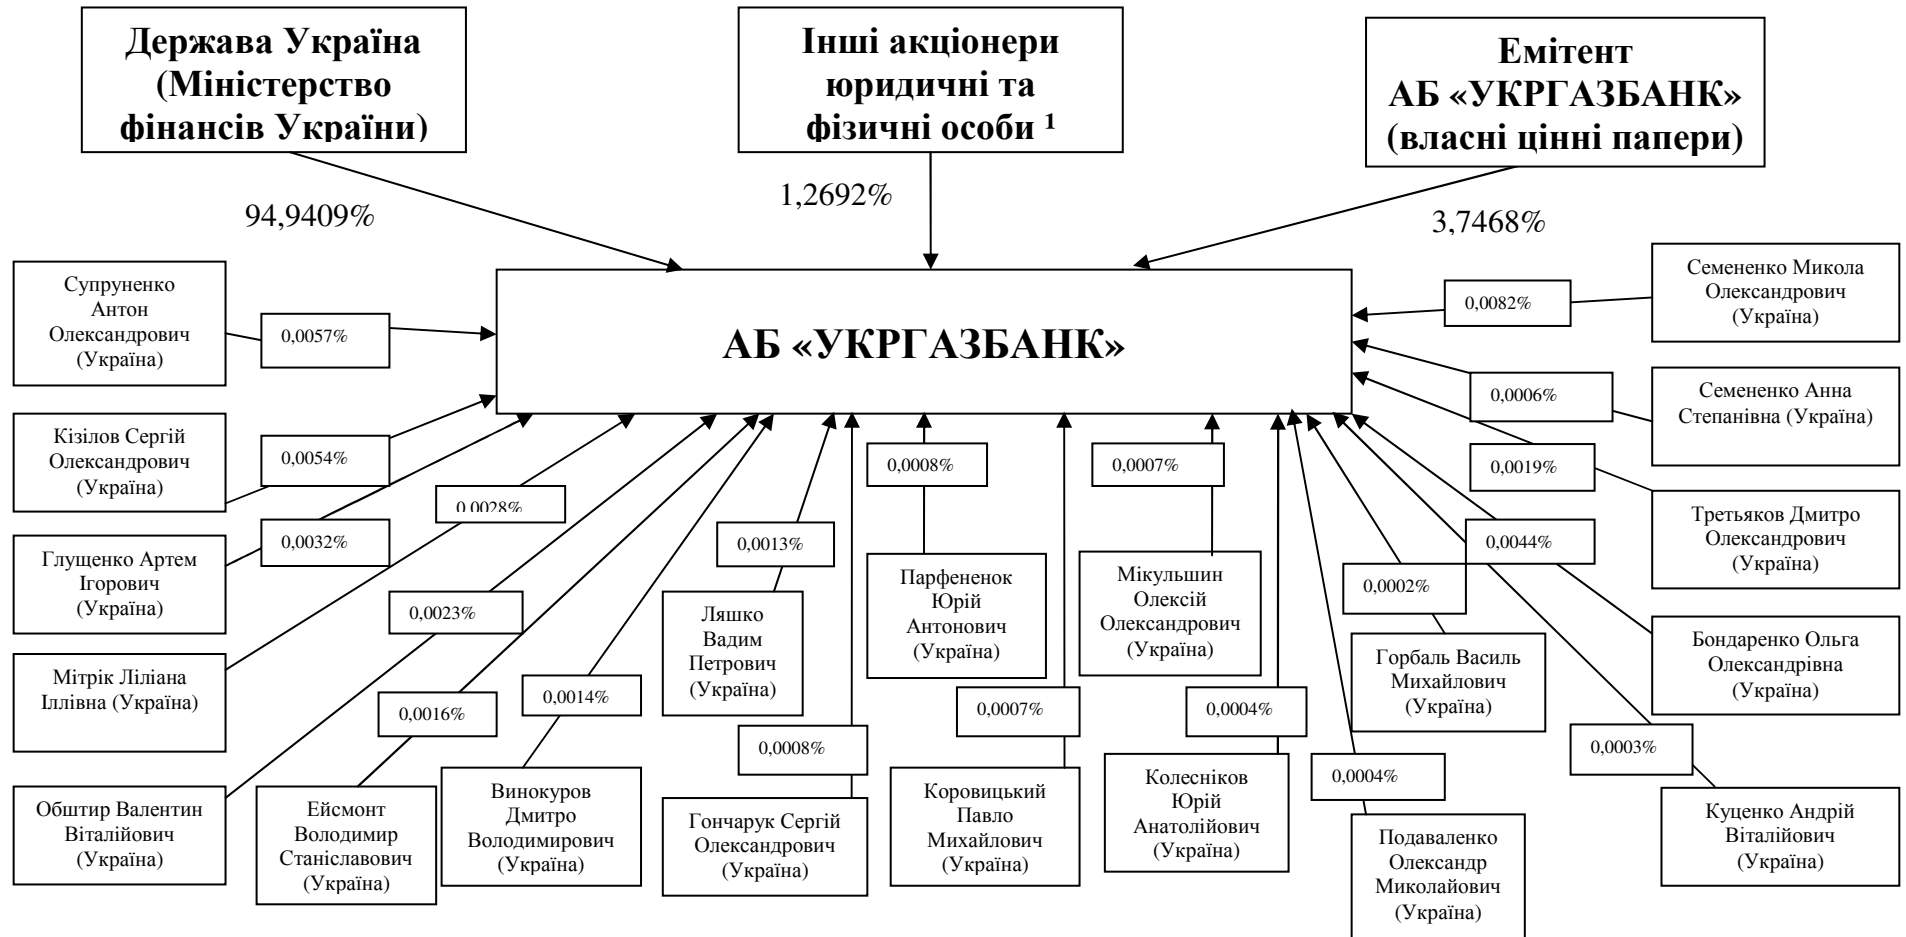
Держава Україна (Міністерство фінансів України)

Інші акціонери юридичні та фізичні особи ¹

Емітент АБ «УКРГАЗБАНК» (власні цінні папери)

94,9409%

1,2692%

3,7468%

АБ «УКРГАЗБАНК»

Супруненко Антон Олександрович (Україна)

0,0057%

Кізілов Сергій Олександрович (Україна)

0,0054%

0,0028%

Глущенко Артем Ігорович (Україна)

0,0032%

Мітрік Ліліана Іллівна (Україна)

0,0023%

Обштир Валентин Віталійович (Україна)

0,0016%

Ейсмонт Володимир Станіславович (Україна)

0,0014%

Винокуров Дмитро Володимирович (Україна)

0,0013%

Ляшко Вадим Петрович (Україна)

0,0008%

Гончарук Сергій Олександрович (Україна)

0,0008%

Парфененок Юрій Антонович (Україна)

0,0007%

Коровицький Павло Михайлович (Україна)

0,0007%

Мікульшин Олексій Олександрович (Україна)

0,0004%

Колесніков Юрій Анатолійович (Україна)

0,0004%

Подаваленко Олександр Миколайович (Україна)

0,0002%

Горбаль Василь Михайлович (Україна)

0,0044%

Бондаренко Ольга Олександрівна (Україна)

0,0003%

Куценко Андрій Віталійович (Україна)

0,0019%

Третьяков Дмитро Олександрович (Україна)

0,0006%

Семененко Анна Степанівна (Україна)

0,0082%

Семененко Микола Олександрович (Україна)